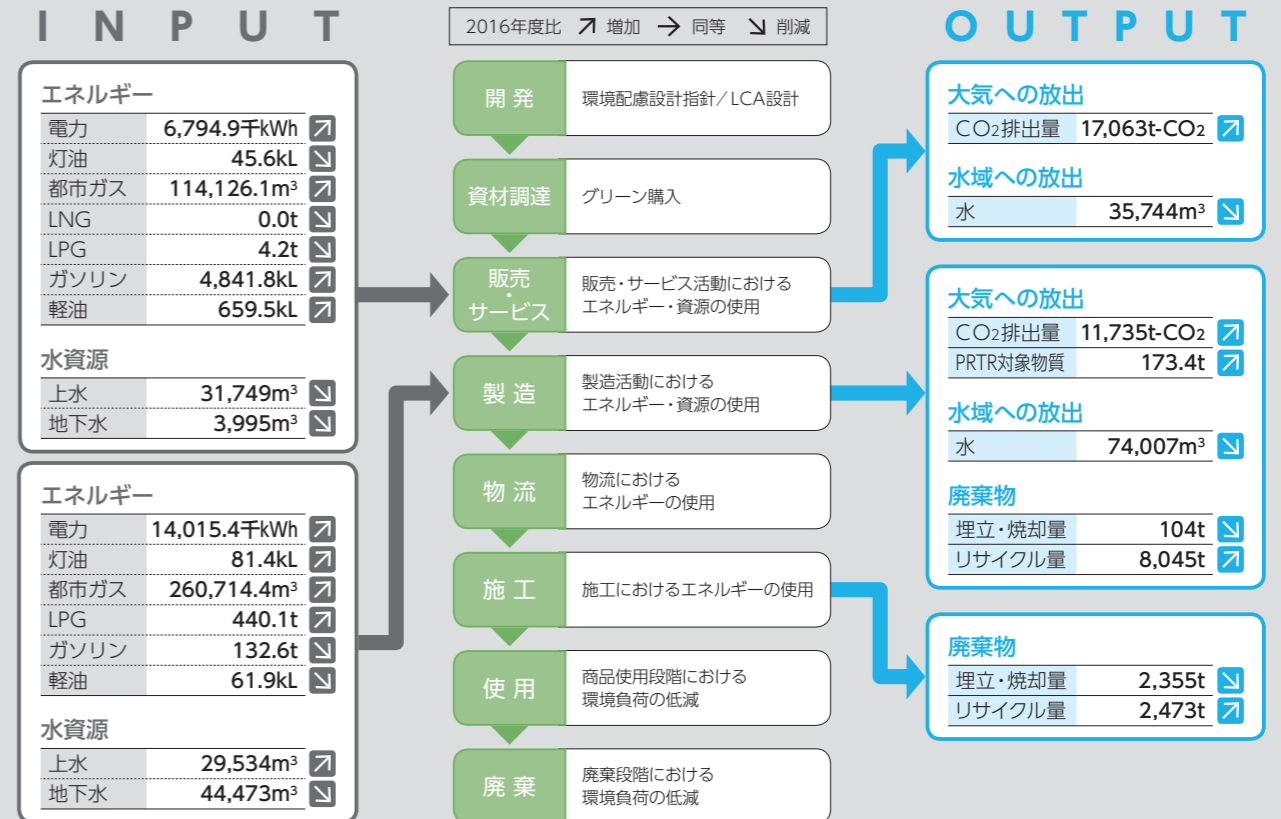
I N P U T

2016年度比 ↗ 増加 → 同等 ↘ 削減

O U T P U T

エネルギー

| 電力 | 6,794.9千kWh | ↗ |
|---|---|---|
| 灯油 | 45.6kL | ↘ |
| 都市ガス | 114,126.1m³ | ↗ |
| LNG | 0.0t | ↘ |
| LPG | 4.2t | ↘ |
| ガソリン | 4,841.8kL | ↗ |
| 軽油 | 659.5kL | ↗ |

水資源

| 上水 | 31,749m³ | ↘ |
|---|---|---|
| 地下水 | 3,995m³ | ↘ |

エネルギー

| 電力 | 14,015.4千kWh | ↗ |
|---|---|---|
| 灯油 | 81.4kL | ↗ |
| 都市ガス | 260,714.4m³ | ↗ |
| LPG | 440.1t | ↗ |
| ガソリン | 132.6t | ↘ |
| 軽油 | 61.9kL | ↘ |

水資源

| 上水 | 29,534m³ | ↗ |
|---|---|---|
| 地下水 | 44,473m³ | ↘ |

開発 環境配慮設計指針／LCA設計

資材調達 グリーン購入

販売・サービス 販売・サービス活動における エネルギー・資源の使用

製造 製造活動における エネルギー・資源の使用

物流 物流における エネルギーの使用

施工 施工におけるエネルギーの使用

使用 商品使用段階における 環境負荷の低減

廃棄 廃棄段階における 環境負荷の低減

大気への放出

| $CO_2$排出量 | 17,063t-$CO_2$ | ↗ |
|---|---|---|

水域への放出

| 水 | 35,744m³ | ↘ |
|---|---|---|

大気への放出

| $CO_2$排出量 | 11,735t-$CO_2$ | ↗ |
|---|---|---|
| PRTR対象物質 | 173.4t | ↗ |

水域への放出

| 水 | 74,007m³ | ↘ |
|---|---|---|

廃棄物

| 埋立・焼却量 | 104t | ↘ |
|---|---|---|
| リサイクル量 | 8,045t | ↗ |

廃棄物

| 埋立・焼却量 | 2,355t | ↘ |
|---|---|---|
| リサイクル量 | 2,473t | ↗ |